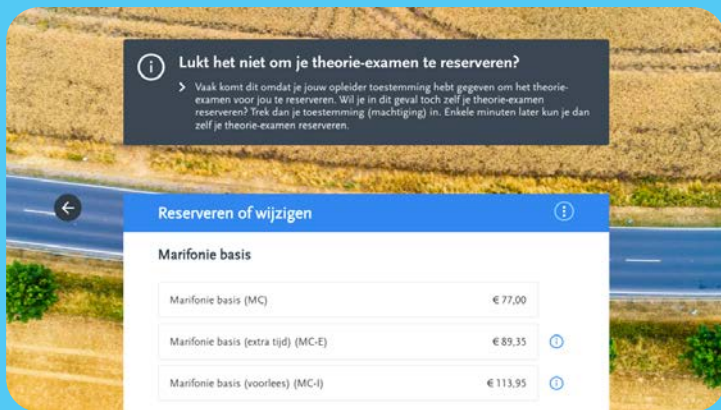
Lukt het niet om je theorie-examen te reserveren?

Vaak komt dit omdat je jouw opleider toestemming hebt gegeven om het theorie-examen voor jou te reserveren. Wil je in dit geval toch zelf je theorie-examen reserveren? Trek dan je toestemming (machtiging) in. Enkele minuten later kun je dan zelf je theorie-examen reserveren.

Reserveren of wijzigen

Marifonie basis

| Marifonie basis (MC) | € 77,00 |
|---|---|
| Marifonie basis (extra tijd) (MC-E) | € 89,35 |
| Marifonie basis (voorlees) (MC-I) | € 113,95 |